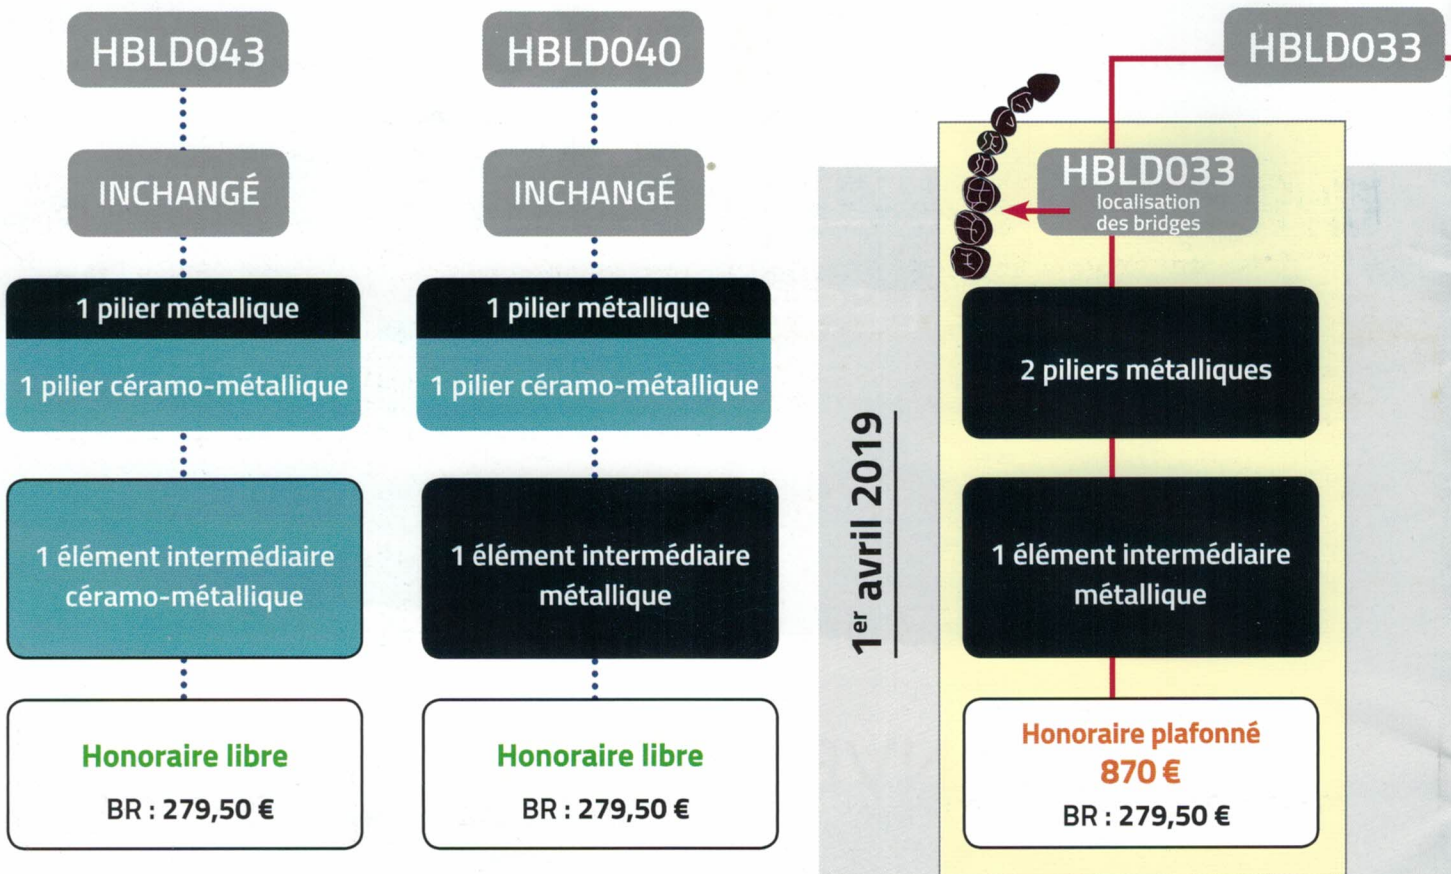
HBLD043

INCHANGÉ

1 pilier métallique

1 pilier céramo-métallique

1 élément intermédiaire céramo-métallique

Honoraire libre

BR : 279,50 €

HBLD040

INCHANGÉ

1 pilier métallique

1 pilier céramo-métallique

1 élément intermédiaire métallique

Honoraire libre

BR : 279,50 €

1$^{er}$ avril 2019

HBLD033

HBLD033 localisation des bridges

2 piliers métalliques

1 élément intermédiaire métallique

Honoraire plafonné

870 €

BR : 279,50 €